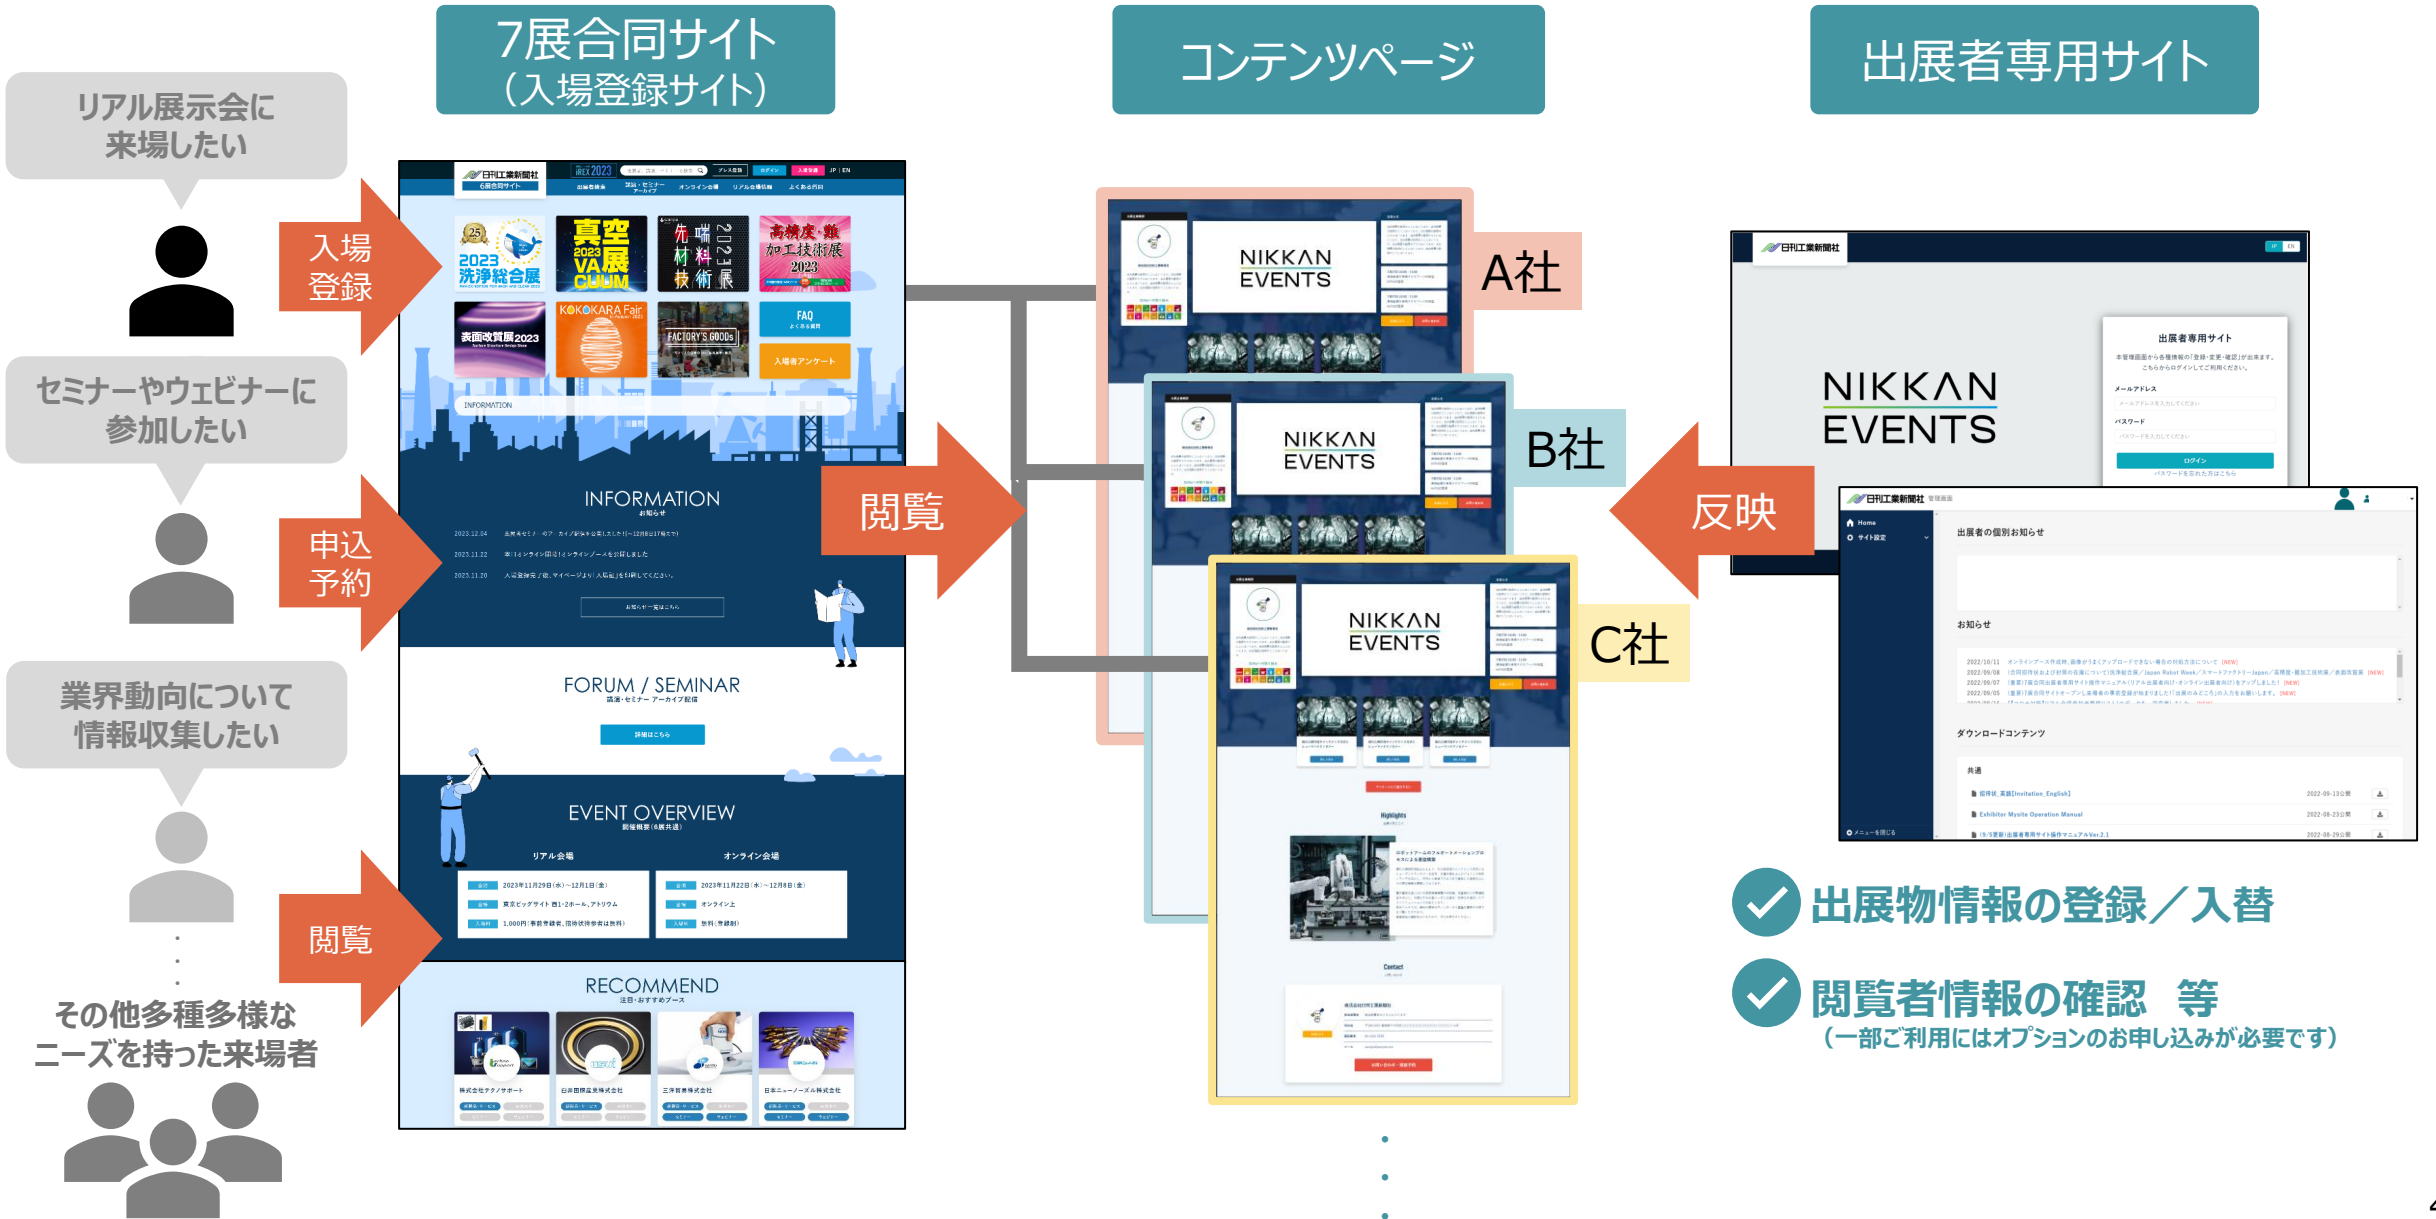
7展合同サイト
(入場登録サイト)

コンテンツページ

出展者専用サイト

リアル展示会に来場したい

入場登録

セミナーやウェビナーに参加したい

申込予約

業界動向について情報収集したい

閲覧

その他多種多様なニーズを持った来場者

日刊工業新聞社

2023 洗浄総合展

真空 2023 VA展 CUUM

先端材料技術展 2023

高精度・難加工技術展 2023

表面改質展2023

KOKOKARA Fair

FACTORY'S GOODs

FAQ

入場者アンケート

INFORMATION

INFORMATION
お知らせ

FORUM / SEMINAR

EVENT OVERVIEW

リアル会場

オンライン会場

RECOMMEND

閲覧

NIKKAN EVENTS

A社

NIKKAN EVENTS

B社

NIKKAN EVENTS

C社

Highlights

Contact

反映

日刊工業新聞社

NIKKAN EVENTS

出展者専用サイト

メールアドレス

パスワード

ログイン

日刊工業新聞社

出展者の個別お知らせ

お知らせ

ダウンロードコンテンツ

出展物情報の登録/入替

閲覧者情報の確認　等
(一部ご利用にはオプションのお申し込みが必要です)